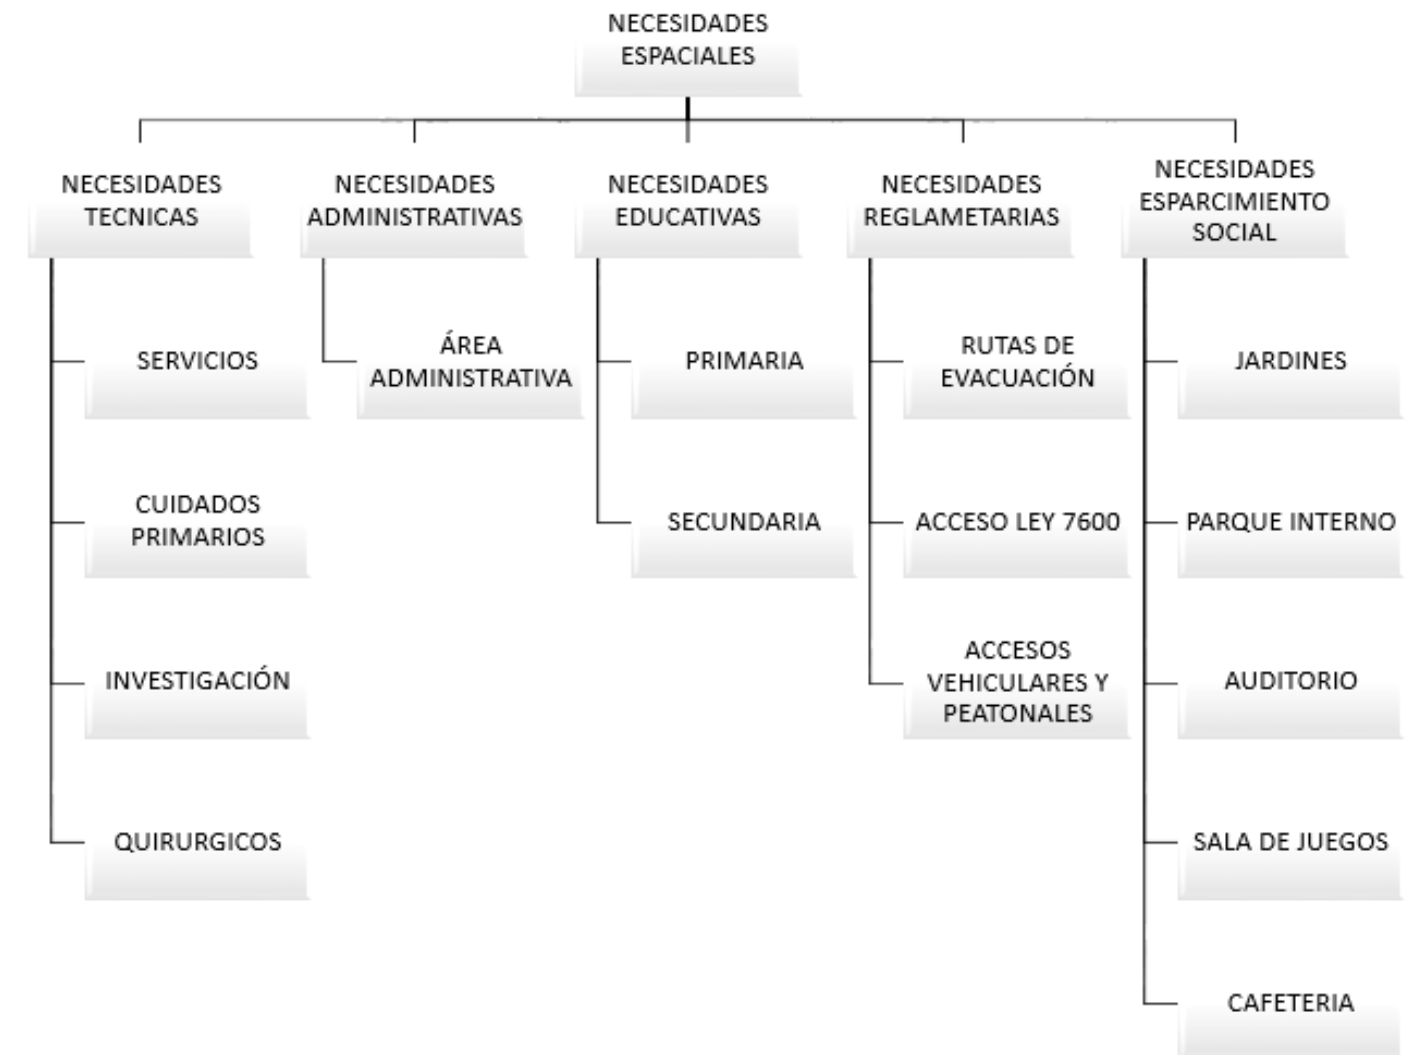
NECESIDADES ESPACIALES

NECESIDADES TECNICAS

SERVICIOS

CUIDADOS PRIMARIOS

INVESTIGACIÓN

QUIRURGICOS

NECESIDADES ADMINISTRATIVAS

ÁREA ADMINISTRATIVA

NECESIDADES EDUCATIVAS

PRIMARIA

SECUNDARIA

NECESIDADES REGLAMETARIAS

RUTAS DE EVACUACIÓN

ACCESO LEY 7600

ACCESOS VEHICULARES Y PEATONALES

NECESIDADES ESPARCIMIENTO SOCIAL

JARDINES

PARQUE INTERNO

AUDITORIO

SALA DE JUEGOS

CAFETERIA